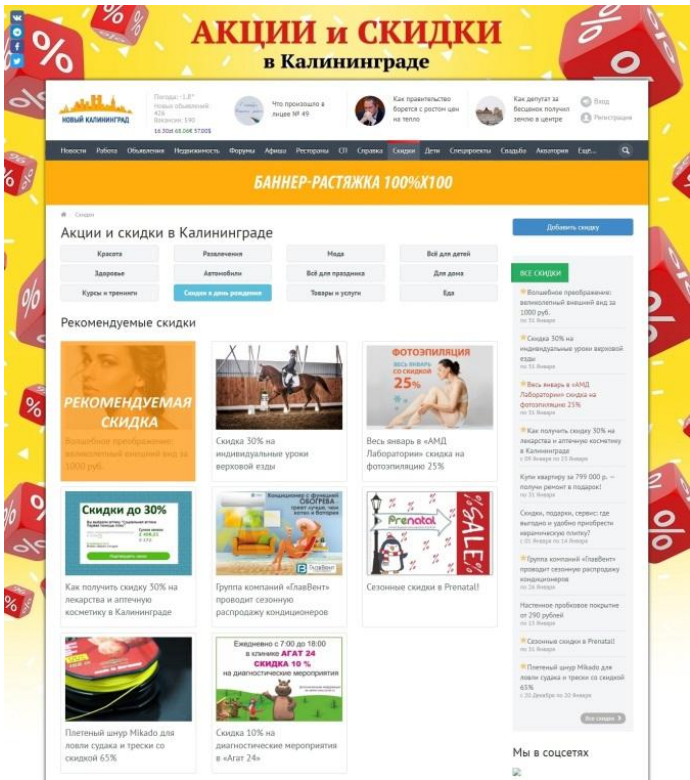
АКЦИИ и СКИДКИ
в Калининграде

НОВЫЙ КАЛИНИНГРАД

Погода: -1.8°
Новых объявлений: 416
Вакансии: 190

Что произошло в лицее № 49

Как правительство борется с ростом цен на тепло

Как депутат за бесценок получил землю в центре

Вход
Регистрация

Новости Работа Объявления Недвижимость Форумы Афиша Рестораны СП Справка Скидки Дети Спецпроекты Свадьба Аквариум Еще...

БАННЕР-РАСТЯЖКА 100%Х100

Скидки

Акции и скидки в Калининграде

| Красота | Развлечения | Мода | Всё для детей |
|---|---|---|---|
| Здоровье | Автомобили | Всё для праздника | Для дома |
| Курсы и тренинги | Скидки в день рождения | Товары и услуги | Еда |

Рекомендуемые скидки

РЕКОМЕНДУЕМАЯ СКИДКА
Волшебное преображение: великолепный внешний вид за 1000 руб.

Скидка 30% на индивидуальные уроки верховой езды

ФОТОЭПИЛЯЦИЯ
ВЕСЬ ЯНВАРЬ со скидкой 25%
Весь январь в «АМД Лаборатории» скидка на фотоэпиляцию 25%

Скидки до 30%
Как получить скидку 30% на лекарства и аптечную косметику в Калининграде

Группа компаний «ГлавВент» проводит сезонную распродажу кондиционеров

Prenatal
SALE
Сезонные скидки в Prenatal!

Плетеный шнур Mikado для ловли судака и трески со скидкой 65%

Ежедневно с 7:00 до 18:00
в клинике АГАТ 24
СКИДКА 10 %
на диагностические мероприятия
Скидка 10% на диагностические мероприятия в «Агат 24»

Добавить скидку

ВСЕ СКИДКИ

Волшебное преображение: великолепный внешний вид за 1000 руб.
по 31 Января

Скидка 30% на индивидуальные уроки верховой езды
по 31 Января

Весь январь в «АМД Лаборатории» скидка на фотоэпиляцию 25%
по 31 Января

Как получить скидку 30% на лекарства и аптечную косметику в Калининграде
с 09 Января по 15 Января

Купи квартиру за 799 000 р. – получи ремонт в подарок!
по 31 Января

Скидки, подарки, сервис: где выгодно и удобно приобрести керамическую плитку?
по 31 Января

Группа компаний «ГлавВент» проводит сезонную распродажу кондиционеров
по 28 Января

Настенное пробковое покрытие от 290 рублей
по 15 Января

Сезонные скидки в Prenatal!
по 31 Января

Плетеный шнур Mikado для ловли судака и трески со скидкой 65%
с 20 Декабря по 20 Января

Все скидки

Мы в соцсетях